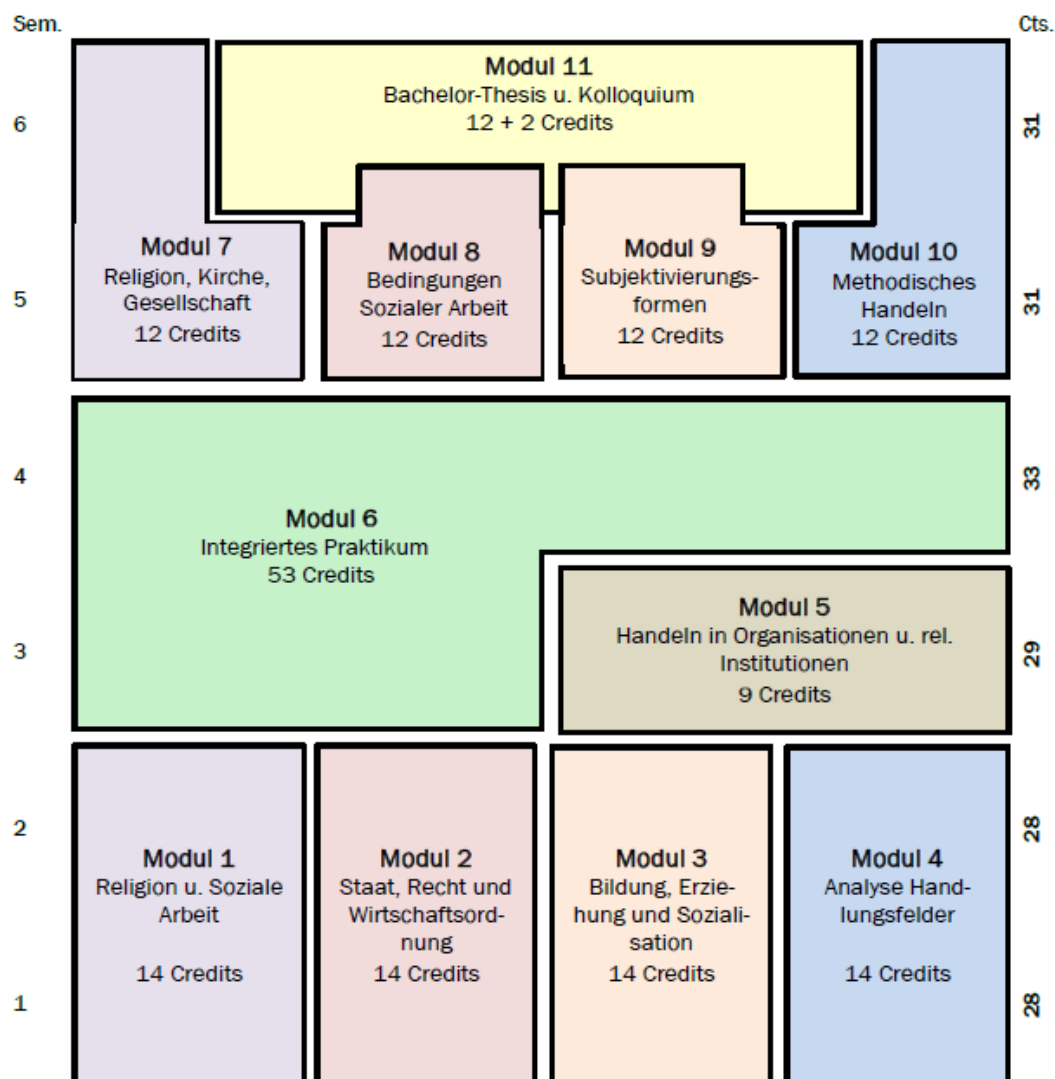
Sem.

Cts.

6

Modul 11
Bachelor-Thesis u. Kolloquium
12 + 2 Credits

31

5

Modul 7
Religion, Kirche, Gesellschaft
12 Credits

Modul 8
Bedingungen Sozialer Arbeit
12 Credits

Modul 9
Subjektivierungsformen
12 Credits

Modul 10
Methodisches Handeln
12 Credits

31

4

Modul 6
Integriertes Praktikum
53 Credits

33

3

Modul 5
Handeln in Organisationen u. rel. Institutionen
9 Credits

29

2

Modul 1
Religion u. Soziale Arbeit

14 Credits

Modul 2
Staat, Recht und Wirtschaftsordnung
14 Credits

Modul 3
Bildung, Erziehung und Sozialisation
14 Credits

Modul 4
Analyse Handlungsfelder

14 Credits

28

1

28